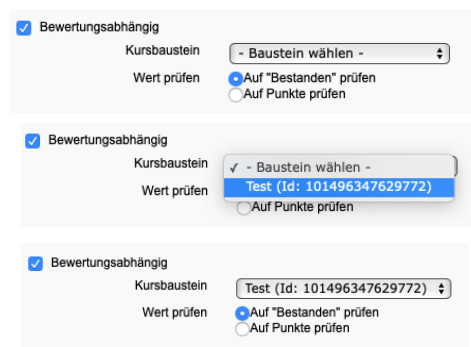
Bewertungsabhängig

Kursbaustein - Baustein wählen -

Wert prüfen Auf "Bestanden" prüfen
Auf Punkte prüfen

Bewertungsabhängig

Kursbaustein ✓ - Baustein wählen -
Test (Id: 101496347629772)

Wert prüfen
Auf Punkte prüfen

Bewertungsabhängig

Kursbaustein Test (Id: 101496347629772)

Wert prüfen Auf "Bestanden" prüfen
Auf Punkte prüfen